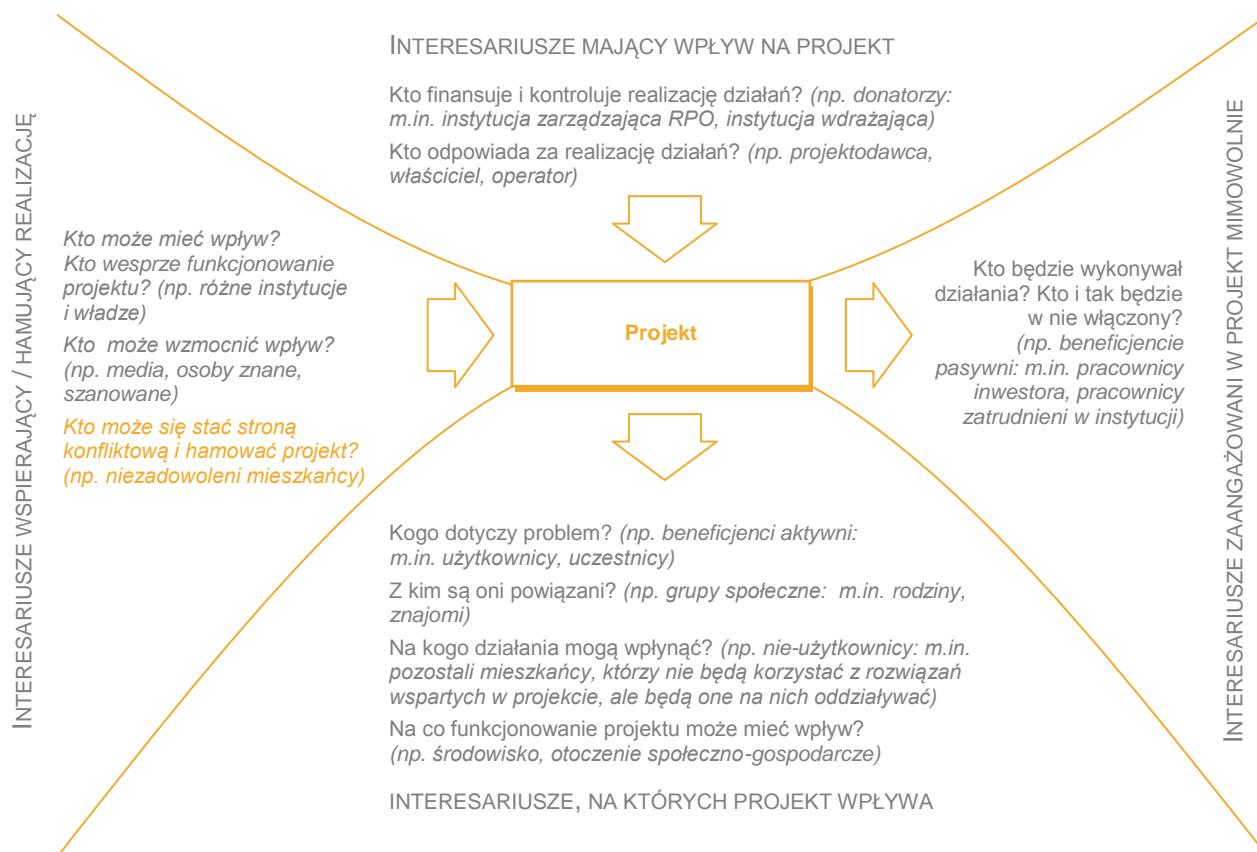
INTERESARIUSZE MAJĄCY WPŁYW NA PROJEKT

Kto finansuje i kontroluje realizację działań? *(np. donatorzy: m.in. instytucja zarządzająca RPO, instytucja wdrażająca)*

Kto odpowiada za realizację działań? *(np. projektodawca, właściciel, operator)*

INTERESARIUSZE WSPIERAJĄCY / HAMUJĄCY REALIZACJĘ

*Kto może mieć wpływ? Kto wesprze funkcjonowanie projektu? (np. różne instytucje i władze)*

*Kto może wzmocnić wpływ? (np. media, osoby znane, szanowane)*

*Kto może się stać stroną konfliktową i hamować projekt? (np. niezadowoleni mieszkańcy)*

Projekt

INTERESARIUSZE ZAANGAŻOWANI W PROJEKT MIMOWOLNIE

Kto będzie wykonywał działania? Kto i tak będzie w nie włączony? *(np. beneficjencie pasywni: m.in. pracownicy inwestora, pracownicy zatrudnieni w instytucji)*

Kogo dotyczy problem? *(np. beneficjenci aktywni: m.in. użytkownicy, uczestnicy)*

Z kim są oni powiązani? *(np. grupy społeczne: m.in. rodziny, znajomi)*

Na kogo działania mogą wpłynąć? *(np. nie-użytkownicy: m.in. pozostali mieszkańcy, którzy nie będą korzystać z rozwiązań wspartych w projekcie, ale będą one na nich oddziaływać)*

Na co funkcjonowanie projektu może mieć wpływ? *(np. środowisko, otoczenie społeczno-gospodarcze)*

INTERESARIUSZE, NA KTÓRYCH PROJEKT WPŁYWA